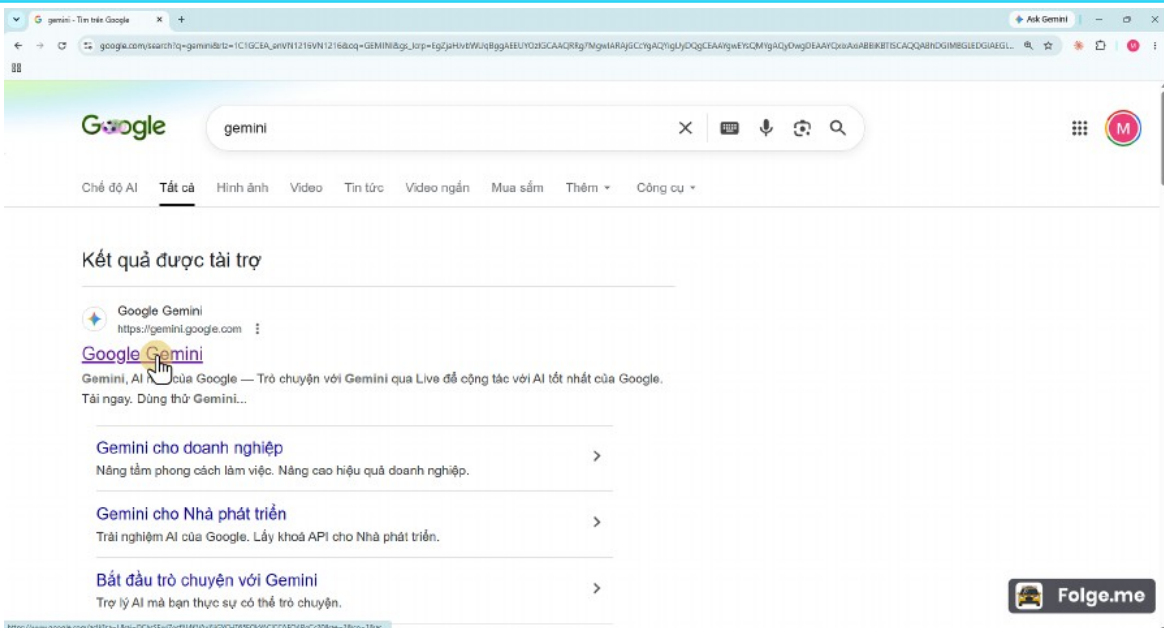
gemini - Tìm trên Google
Ask Gemini
google.com/search?q=gemini&rlz=1C1GCEA_enVN1216VN1216&oq=GEMINI&gs_lcrp=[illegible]

Google
gemini

Chế độ AI Tất cả Hình ảnh Video Tin tức Video ngắn Mua sắm Thêm Công cụ

Kết quả được tài trợ

Google Gemini
https://gemini.google.com
Google Gemini
Gemini, AI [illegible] của Google — Trò chuyện với Gemini qua Live để cộng tác với AI tốt nhất của Google. Tải ngay. Dùng thử Gemini...

Gemini cho doanh nghiệp
Nâng tầm phong cách làm việc. Nâng cao hiệu quả doanh nghiệp.

Gemini cho Nhà phát triển
Trải nghiệm AI của Google. Lấy khoá API cho Nhà phát triển.

Bắt đầu trò chuyện với Gemini
Trợ lý AI mà bạn thực sự có thể trò chuyện.

Folge.me